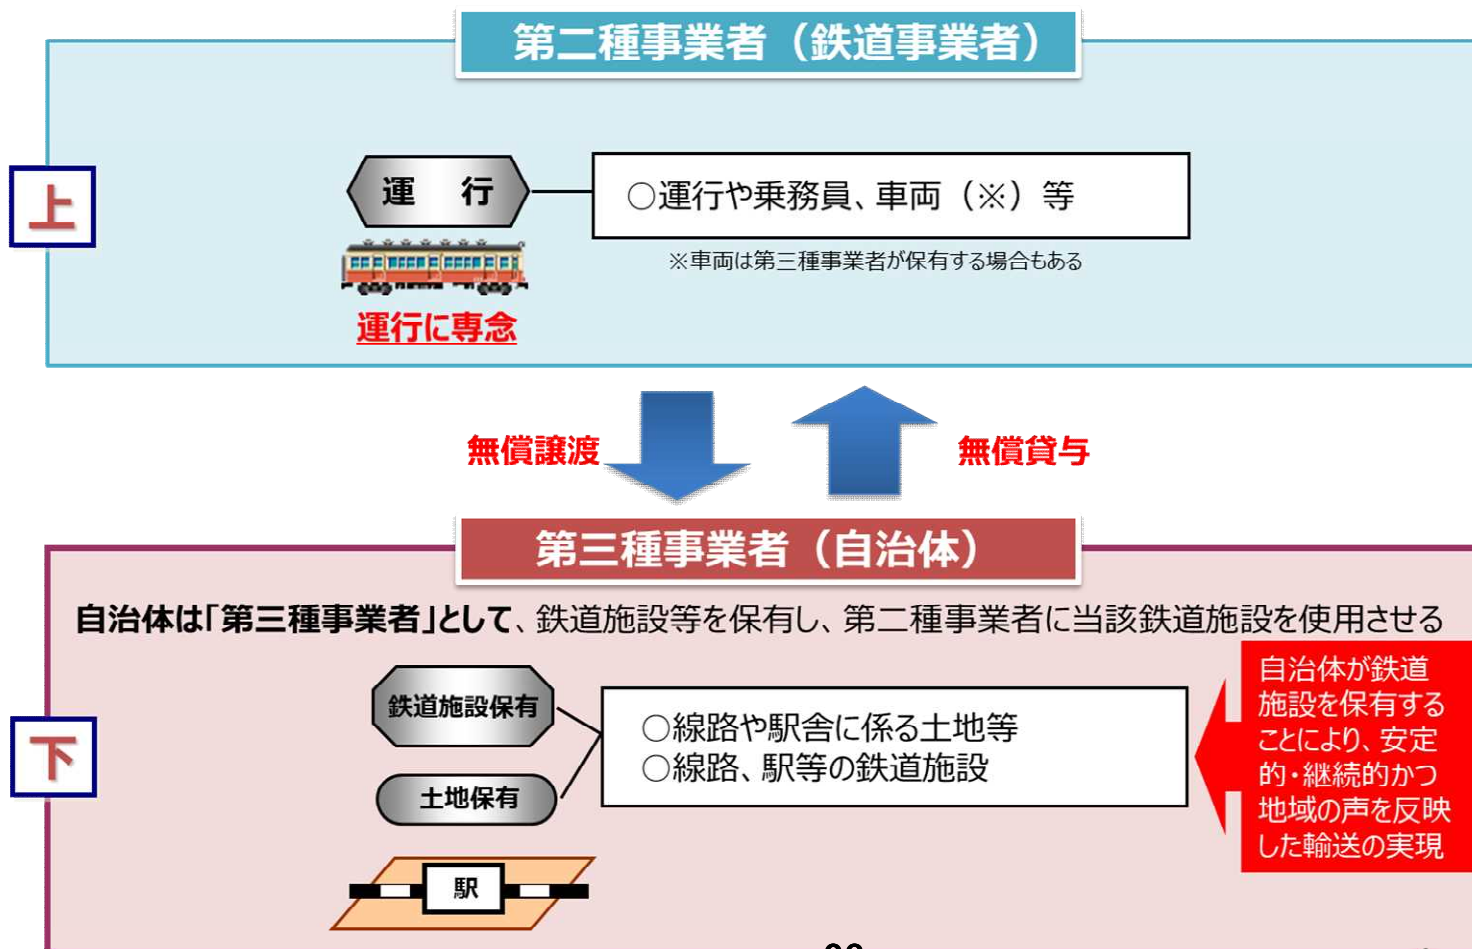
第二種事業者（鉄道事業者）

上

運　行

○運行や乗務員、車両（※）等

※車両は第三種事業者が保有する場合もある

運行に専念

無償譲渡

無償貸与

第三種事業者（自治体）

自治体は「第三種事業者」として、鉄道施設等を保有し、第二種事業者に当該鉄道施設を使用させる

下

鉄道施設保有

土地保有

○線路や駅舎に係る土地等
○線路、駅等の鉄道施設

自治体が鉄道施設を保有することにより、安定的・継続的かつ地域の声を反映した輸送の実現

駅